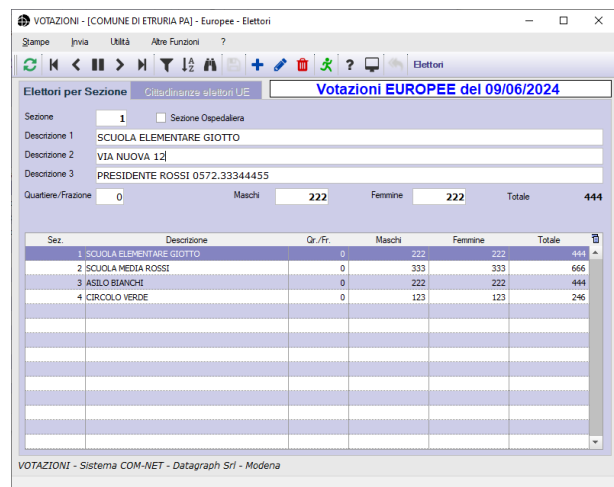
VOTAZIONI - [COMUNE DI ETRURIA PA] - Europee - Elettori

Stampe Invia Utilità Altre Funzioni ?

Elettori

Elettori per Sezione Cittadinanze elettori UE Votazioni EUROPEE del 09/06/2024

Sezione 1 Sezione Ospedaliera

Descrizione 1 SCUOLA ELEMENTARE GIOTTO

Descrizione 2 VIA NUOVA 12

Descrizione 3 PRESIDENTE ROSSI 0572.33344455

Quartiere/Frazione 0 Maschi 222 Femmine 222 Totale 444

| Sez. | Descrizione | Qr./Fr. | Maschi | Femmine | Totale |
|---|---|---|---|---|---|
| 1 | SCUOLA ELEMENTARE GIOTTO | 0 | 222 | 222 | 444 |
| 2 | SCUOLA MEDIA ROSSI | 0 | 333 | 333 | 666 |
| 3 | ASILO BIANCHI | 0 | 222 | 222 | 444 |
| 4 | CIRCOLO VERDE | 0 | 123 | 123 | 246 |

VOTAZIONI - Sistema COM-NET - Datagraph Srl - Modena